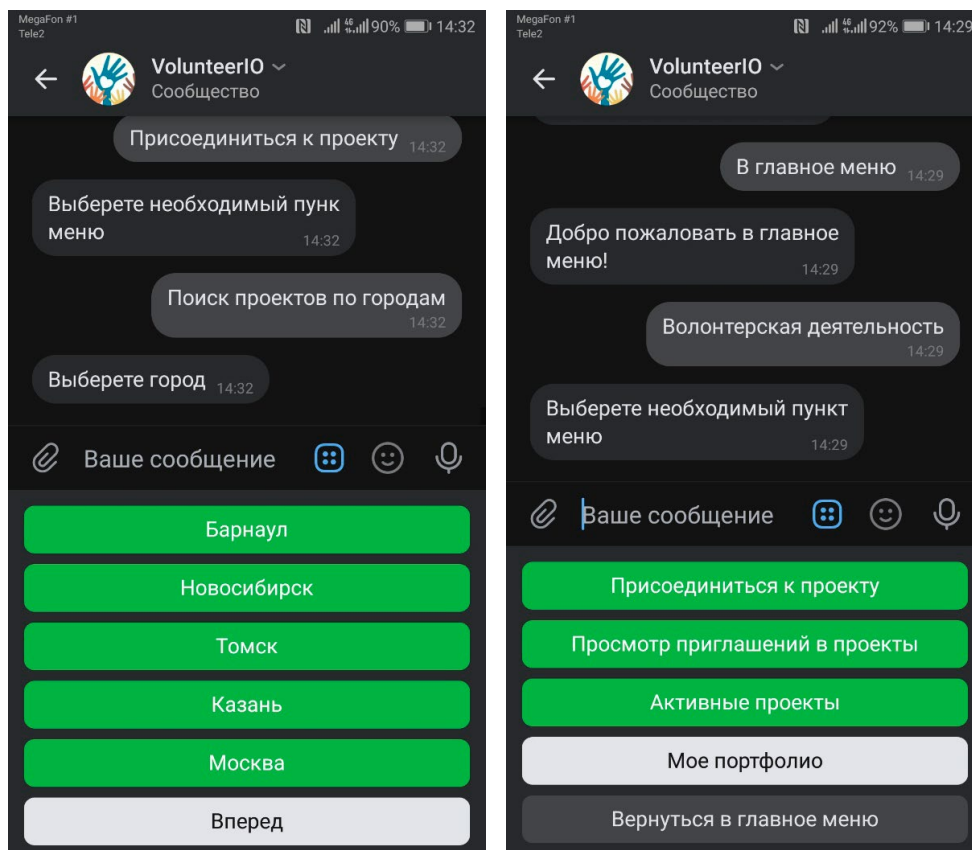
MegaFon #1
Tele2
90% 14:32

VolunteerIO
Сообщество

Присоединиться к проекту 14:32

Выберете необходимый пунк меню 14:32

Поиск проектов по городам 14:32

Выберете город 14:32

Ваше сообщение

Барнаул

Новосибирск

Томск

Казань

Москва

Вперед

MegaFon #1
Tele2
92% 14:29

VolunteerIO
Сообщество

В главное меню 14:29

Добро пожаловать в главное меню! 14:29

Волонтерская деятельность 14:29

Выберете необходимый пункт меню 14:29

Ваше сообщение

Присоединиться к проекту

Просмотр приглашений в проекты

Активные проекты

Мое портфолио

Вернуться в главное меню